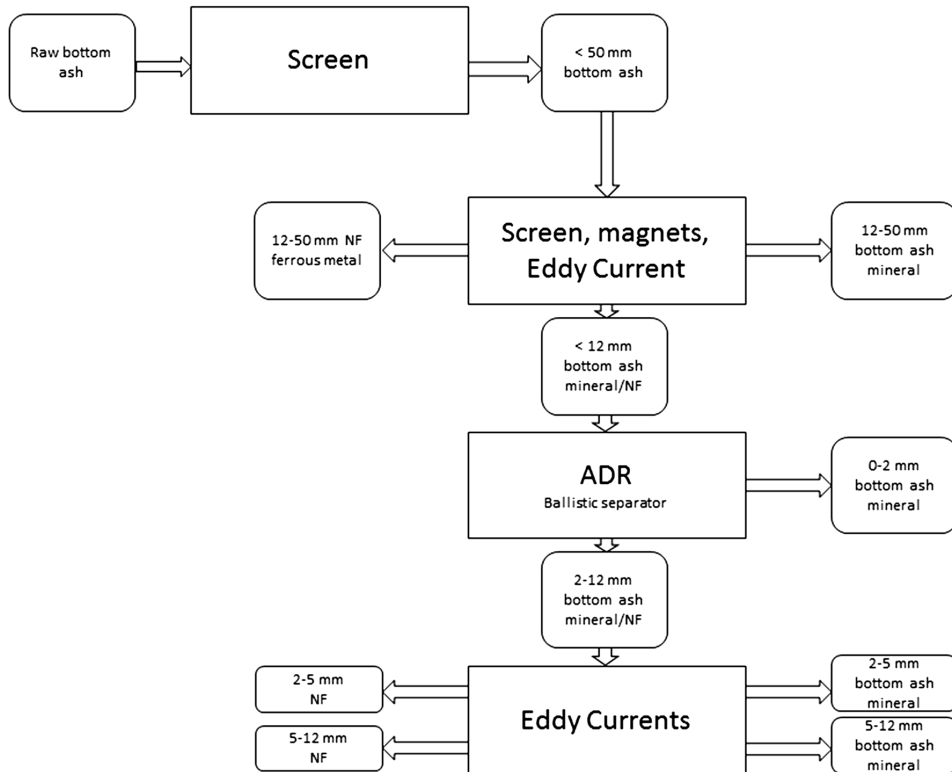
Raw bottom ash

Screen

< 50 mm bottom ash

12-50 mm NF ferrous metal

Screen, magnets, Eddy Current

12-50 mm bottom ash mineral

< 12 mm bottom ash mineral/NF

ADR
Ballistic separator

0-2 mm bottom ash mineral

2-12 mm bottom ash mineral/NF

2-5 mm NF

5-12 mm NF

Eddy Currents

2-5 mm bottom ash mineral

5-12 mm bottom ash mineral